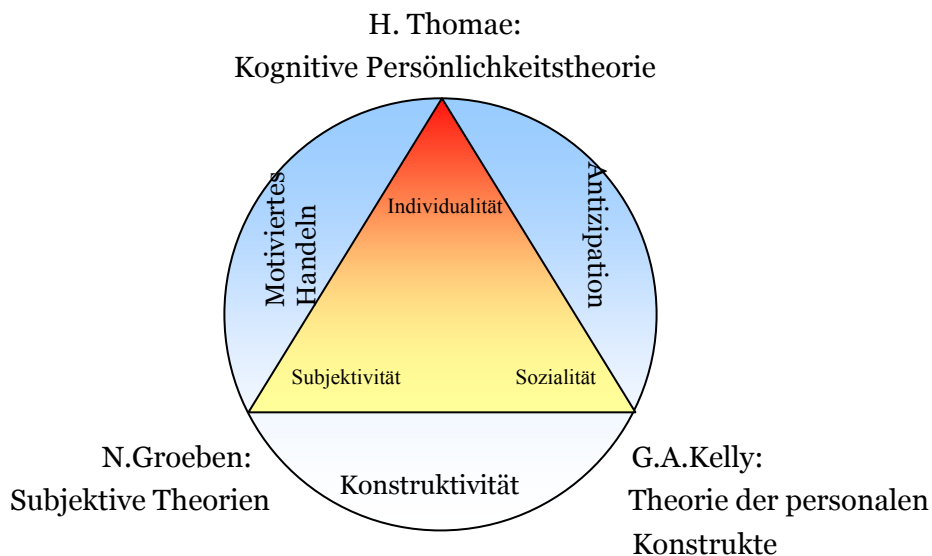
H. Thomae:
Kognitive Persönlichkeitstheorie

Motiviertes Handeln

Individualität

Antizipation

Subjektivität

Sozialität

N.Groeben:
Subjektive Theorien

Konstruktivität

G.A.Kelly:
Theorie der personalen Konstrukte